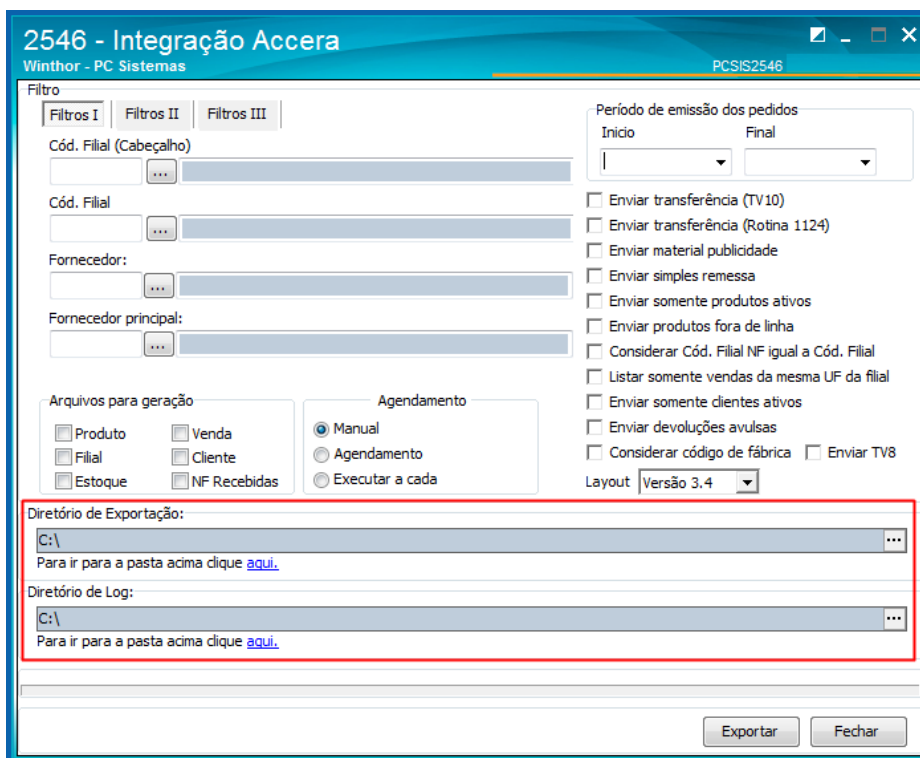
2546 - Integração Accera
Winthor - PC Sistemas
PCSIS2546

Filtro
Filtros I | Filtros II | Filtros III

Cód. Filial (Cabeçalho)
...
Cód. Filial
...
Fornecedor:
...
Fornecedor principal:
...

Arquivos para geração
Produto
Venda
Filial
Cliente
Estoque
NF Recebidas

Agendamento
Manual
Agendamento
Executar a cada

Período de emissão dos pedidos
Inicio
Final

Enviar transferência (TV10)
Enviar transferência (Rotina 1124)
Enviar material publicidade
Enviar simples remessa
Enviar somente produtos ativos
Enviar produtos fora de linha
Considerar Cód. Filial NF igual a Cód. Filial
Listar somente vendas da mesma UF da filial
Enviar somente clientes ativos
Enviar devoluções avulsas
Considerar código de fábrica
Enviar TV8
Layout Versão 3.4

Diretório de Exportação:
C:\
...
Para ir para a pasta acima clique aqui.

Diretório de Log:
C:\
...
Para ir para a pasta acima clique aqui.

Exportar
Fechar